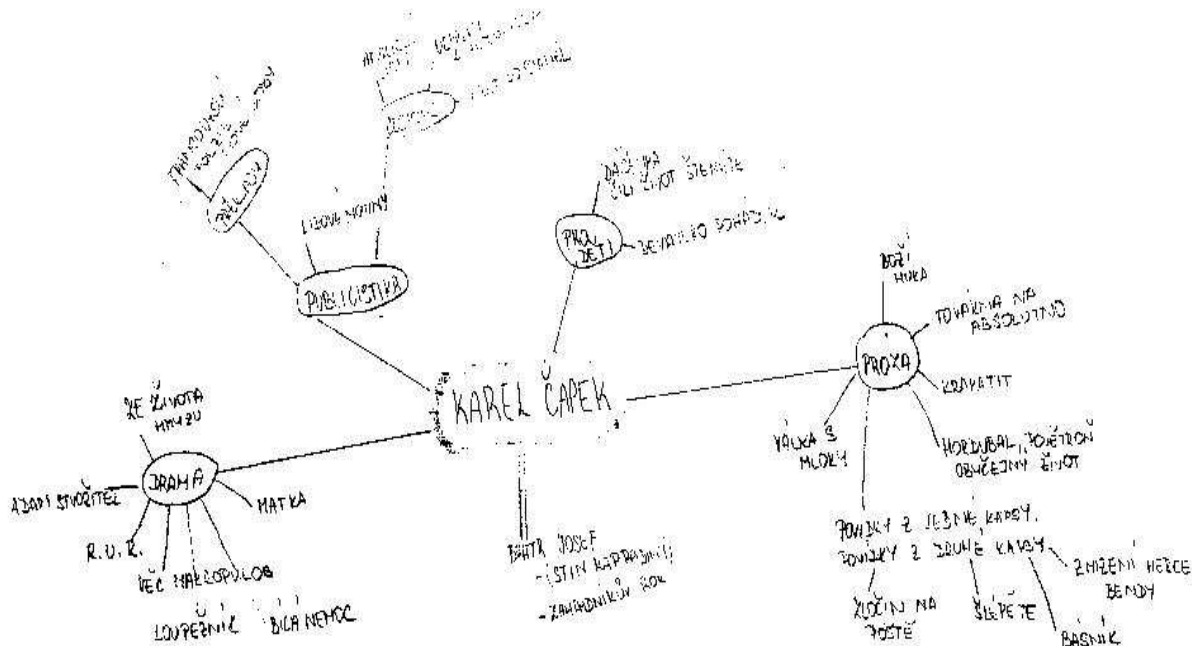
KAREL ČAPEK

PUBLICISTIKA

LIDOVÉ NOVINY

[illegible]

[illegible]

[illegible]

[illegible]

PRO DĚTI

DAŠEŇKA ČILI ŽIVOT ŠTĚNĚTE

DEVATERO POHÁDEK

PRÓZA

BOŽÍ MUKA

TOVÁRNA NA ABSOLUTNO

KRAKATIT

VÁLKA S MLOKY

HORDUBAL, POVĚTROŇ OBYČEJNÝ ŽIVOT

POVÍDKY Z JEDNÉ KAPSY, POVÍDKY Z DRUHÉ KAPSY

ZMIZENÍ HERCE BENDY

ZLOČIN NA POŠTĚ

SLEPETE

BÁSNÍK

DRAMA

ZE ŽIVOTA HMYZU

MATKA

ADAM STVOŘITEL

R.U.R.

VĚC MAKROPULOS

LOUPEŽNÍK

BÍLÁ NEMOC

BRATR JOSEF
- STÍN KAPRADINY
- ZAHRADNÍKŮV ROK